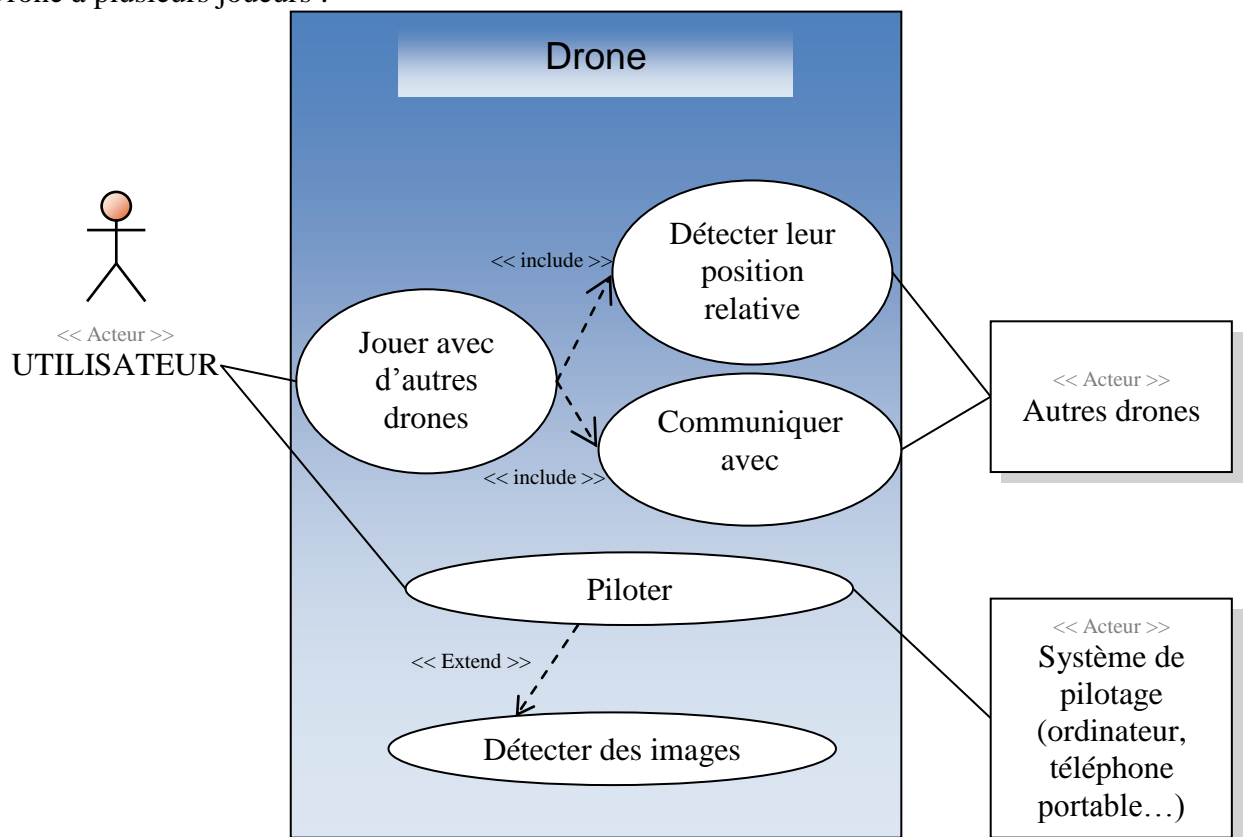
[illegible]rone à plusieurs joueurs :

Drone

<< Acteur >>
UTILISATEUR

<< include >>

Détecter leur position relative

Jouer avec d'autres drones

Communiquer avec

<< include >>

<< Acteur >>
Autres drones

Piloter

<< Extend >>

Détecter des images

<< Acteur >>
Système de pilotage (ordinateur, téléphone portable…)